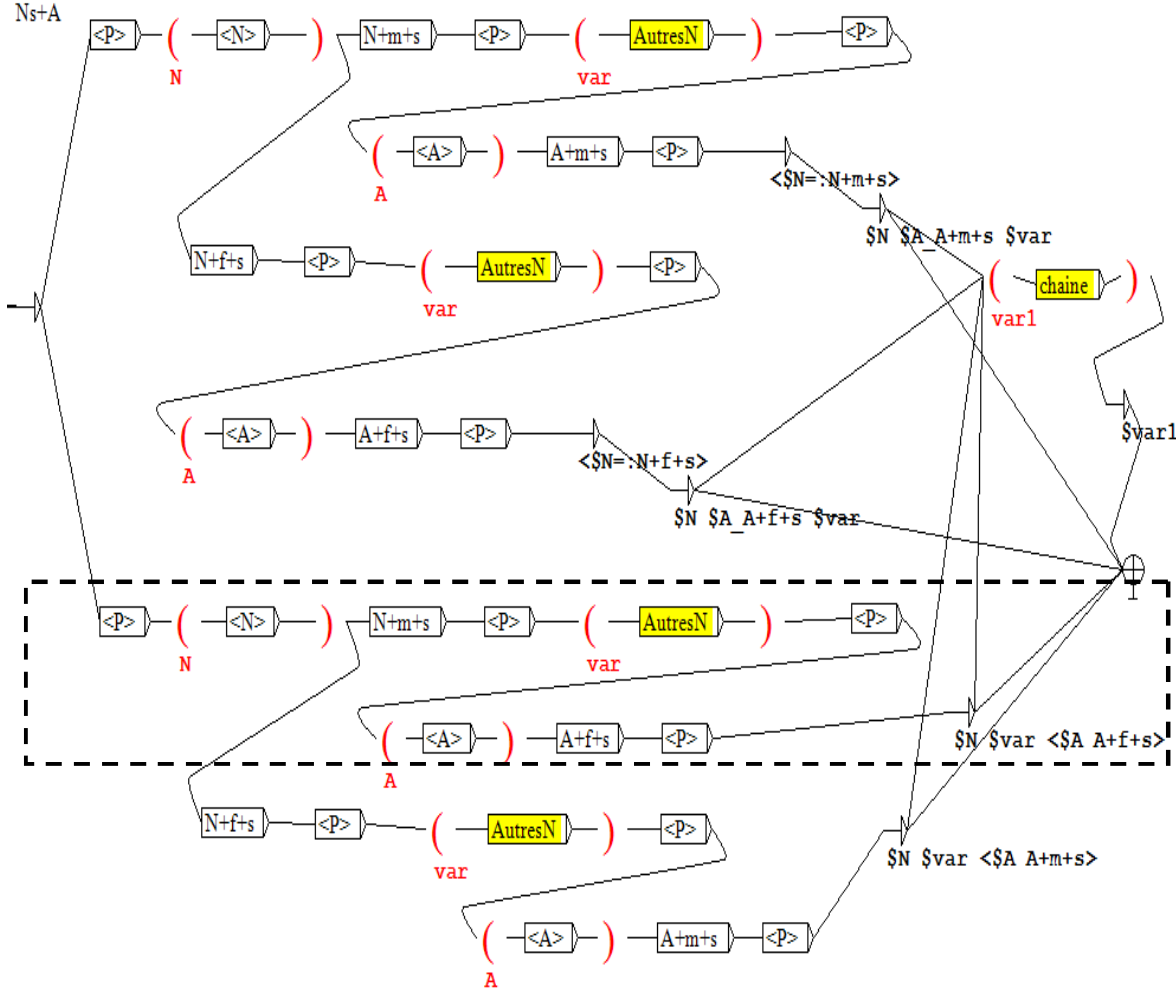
Ns+A

<P> ( <N> ) N+m+s <P> ( AutresN ) <P>
N var

( <A> ) A+m+s <P>
A
<$N=:N+m+s>
$N $A_A+m+s $var

N+f+s <P> ( AutresN ) <P>
var

( chaine )
var1

$var1

( <A> ) A+f+s <P>
A
<$N=:N+f+s>
$N $A_A+f+s $var

<P> ( <N> ) N+m+s <P> ( AutresN ) <P>
N var

( <A> ) A+f+s <P>
A
$N $var <$A A+f+s>

N+f+s <P> ( AutresN ) <P>
var
$N $var <$A A+m+s>

( <A> ) A+m+s <P>
A